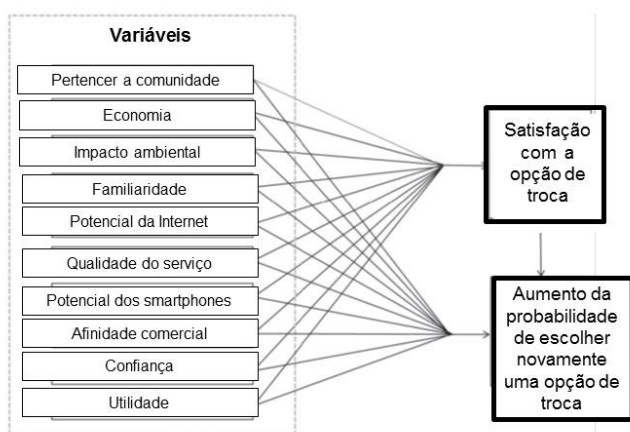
Variáveis

Pertencer a comunidade

Economia

Impacto ambiental

Familiaridade

Potencial da Internet

Qualidade do serviço

Potencial dos smartphones

Afinidade comercial

Confiança

Utilidade

Satisfação com a opção de troca

Aumento da probabilidade de escolher novamente uma opção de troca